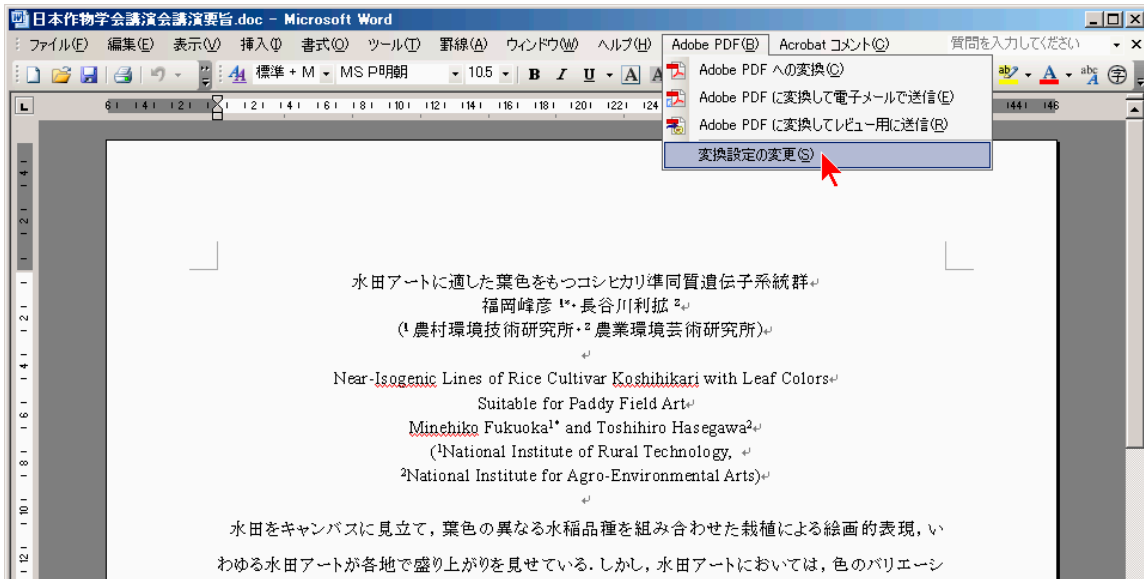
日本作物学会講演会講演要旨.doc - Microsoft Word

ファイル(F) 編集(E) 表示(V) 挿入(I) 書式(O) ツール(T) 罫線(A) ウィンドウ(W) ヘルプ(H) Adobe PDF(B) Acrobat コメント(C) 質問を入力してください

標準 + M MS P明朝 10.5 B I U A

Adobe PDF への変換(C)
Adobe PDF に変換して電子メールで送信(E)
Adobe PDF に変換してレビュー用に送信(R)
変換設定の変更(S)

水田アートに適した葉色をもつコシヒカリ準同質遺伝子系統群
福岡峰彦 $^{1*}$・長谷川利拡 $^{2}$
($^{1}$農村環境技術研究所・$^{2}$農業環境芸術研究所)

Near-Isogenic Lines of Rice Cultivar Koshihikari with Leaf Colors
Suitable for Paddy Field Art
Minehiko Fukuoka$^{1*}$ and Toshihiro Hasegawa$^{2}$
($^{1}$National Institute of Rural Technology,
$^{2}$National Institute for Agro-Environmental Arts)

水田をキャンバスに見立て，葉色の異なる水稲品種を組み合わせた栽植による絵画的表現，い
わゆる水田アートが各地で盛り上がりを見せている．しかし，水田アートにおいては，色のバリエーシ